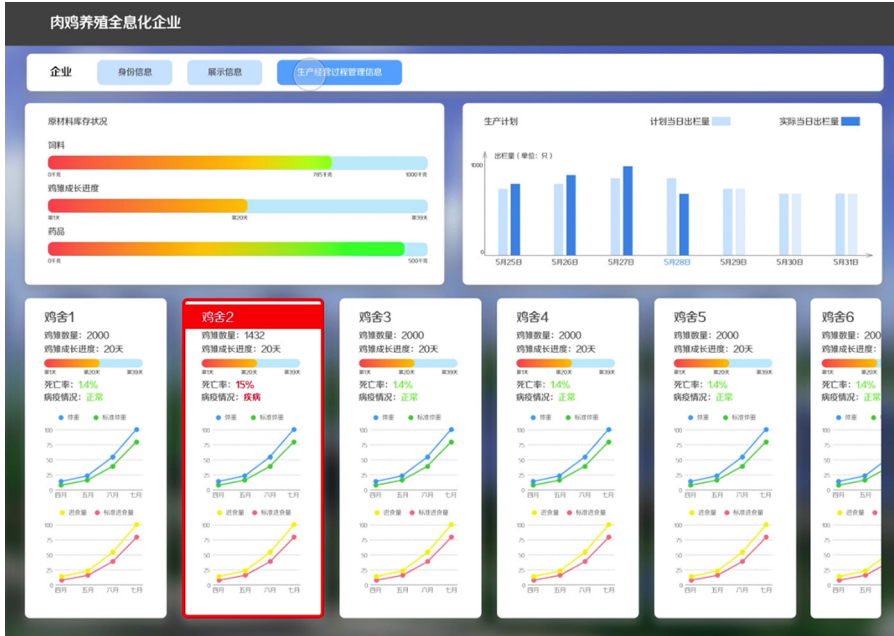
肉鸡养殖全息化企业

企业 身份信息 展示信息 生产经营过程管理信息

原材料库存状况

饲料
0千克 785千克 1000千克

鸡雏成长进度
第1天 第20天 第39天

药品
0千克 500千克

生产计划 计划当日出栏量 实际当日出栏量

出栏量（单位：只）
1000
0

5月25日 5月26日 5月27日 5月28日 5月29日 5月30日 5月31日

鸡舍1
鸡雏数量：2000
鸡雏成长进度：20天
第1天 第20天 第39天
死亡率：1.4%
病疫情况：正常
体重 标准体重
100 75 50 25 0
四月 五月 六月 七月
进食量 标准进食量
100 75 50 25 0
四月 五月 六月 七月

鸡舍2
鸡雏数量：1432
鸡雏成长进度：20天
第1天 第20天 第39天
死亡率：15%
病疫情况：疾病
体重 标准体重
100 75 50 25 0
四月 五月 六月 七月
进食量 标准进食量
100 75 50 25 0
四月 五月 六月 七月

鸡舍3
鸡雏数量：2000
鸡雏成长进度：20天
第1天 第20天 第39天
死亡率：1.4%
病疫情况：正常
体重 标准体重
100 75 50 25 0
四月 五月 六月 七月
进食量 标准进食量
100 75 50 25 0
四月 五月 六月 七月

鸡舍4
鸡雏数量：2000
鸡雏成长进度：20天
第1天 第20天 第39天
死亡率：1.4%
病疫情况：正常
体重 标准体重
100 75 50 25 0
四月 五月 六月 七月
进食量 标准进食量
100 75 50 25 0
四月 五月 六月 七月

鸡舍5
鸡雏数量：2000
鸡雏成长进度：20天
第1天 第20天 第39天
死亡率：1.4%
病疫情况：正常
体重 标准体重
100 75 50 25 0
四月 五月 六月 七月
进食量 标准进食量
100 75 50 25 0
四月 五月 六月 七月

鸡舍6
鸡雏数量：2000
鸡雏成长进度：20天
第1天
死亡率：1.4%
病疫情况：正常
体重
进食量